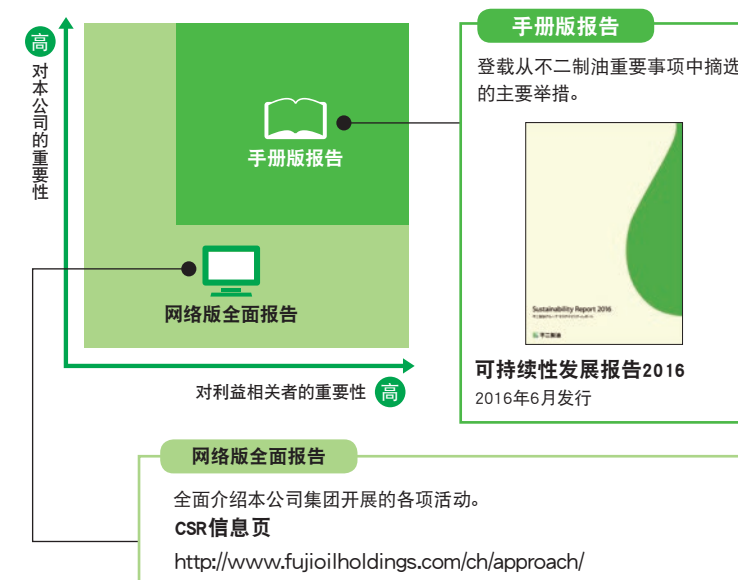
高
对本公司的重要性

手册版报告

网络版全面报告

对利益相关者的重要性 高

手册版报告

登载从不二制油重要事项中摘选的主要举措。

Sustainability Report 2016

可持续性发展报告2016

2016年6月发行

网络版全面报告

全面介绍本公司集团开展的各项活动。

CSR信息页

http://www.fujioilholdings.com/ch/approach/